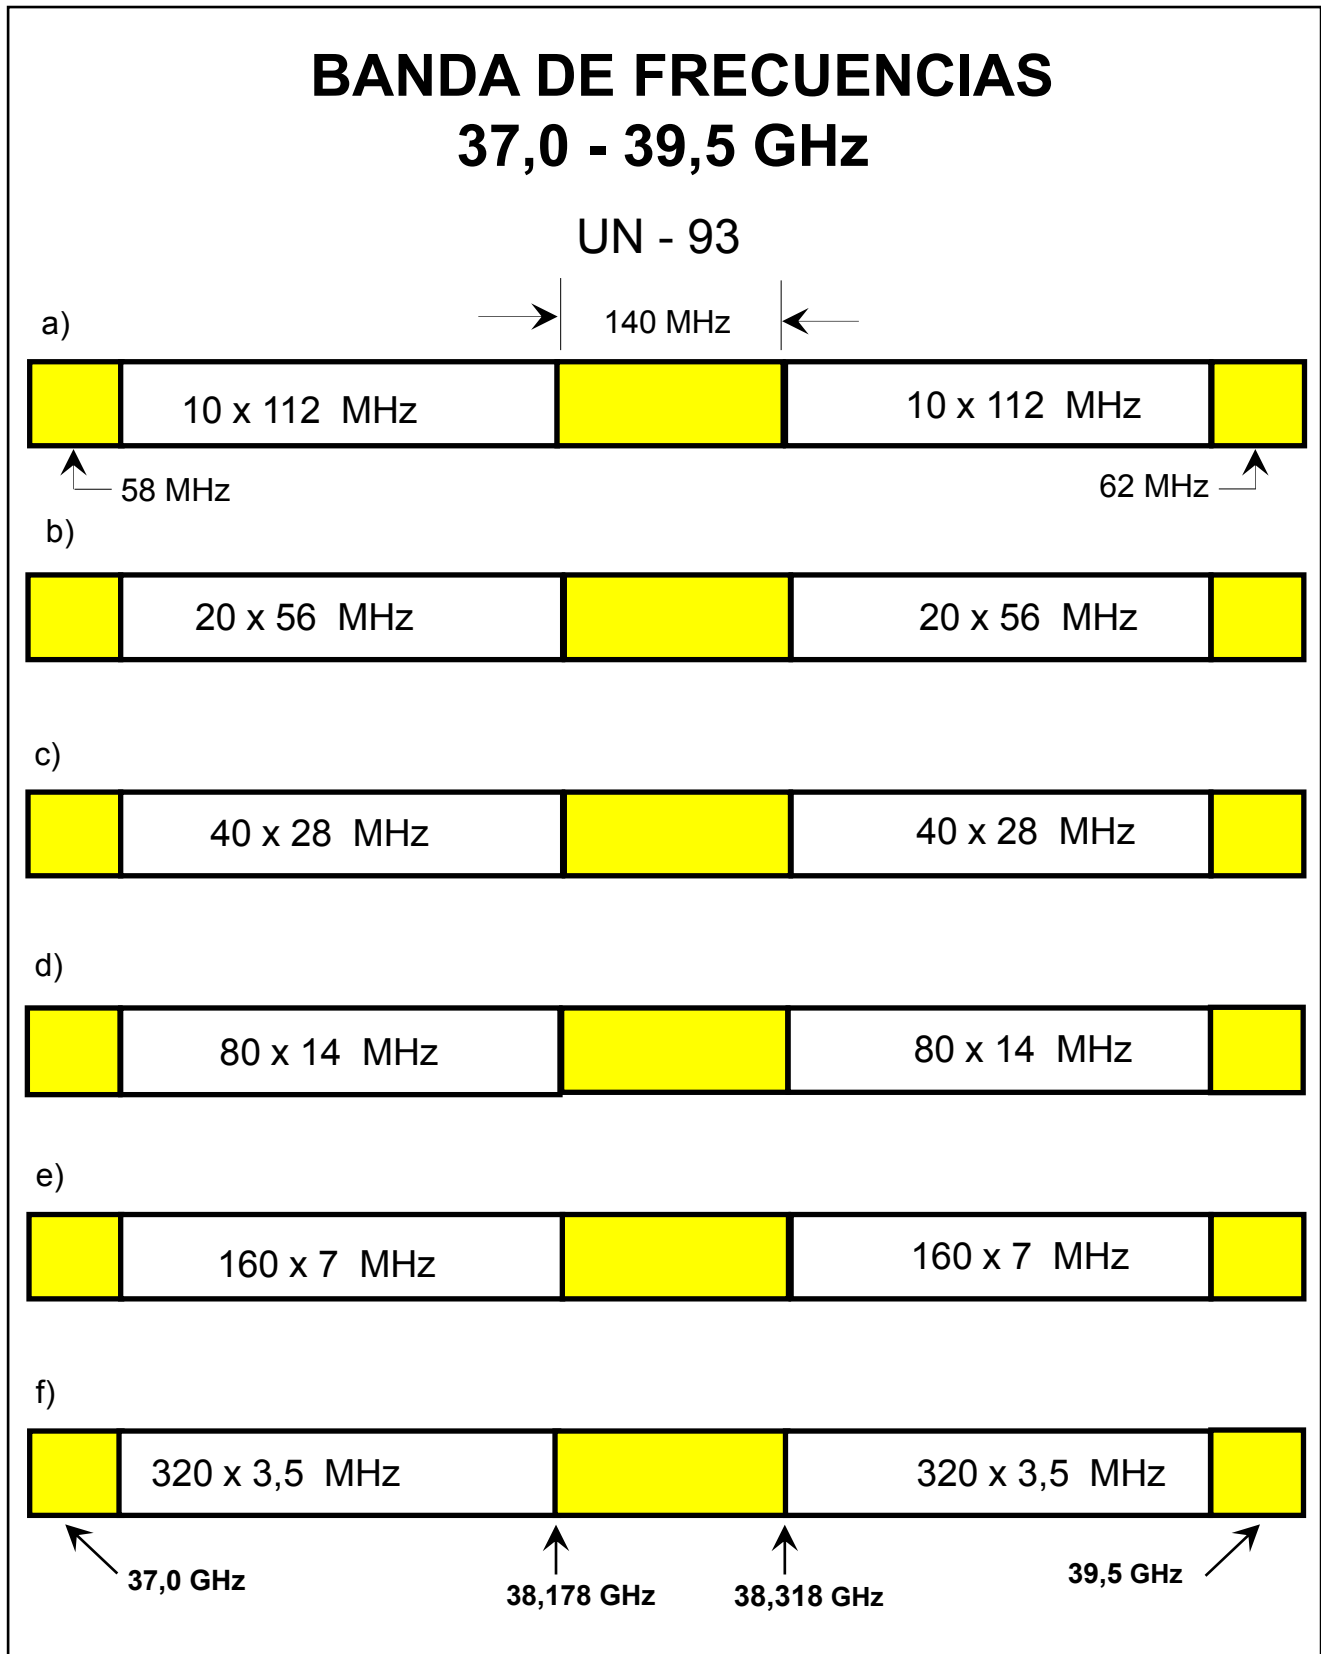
BANDA DE FRECUENCIAS
37,0 - 39,5 GHz

UN - 93

a)

140 MHz

10 x 112 MHz

10 x 112 MHz

58 MHz

62 MHz

b)

20 x 56 MHz

20 x 56 MHz

c)

40 x 28 MHz

40 x 28 MHz

d)

80 x 14 MHz

80 x 14 MHz

e)

160 x 7 MHz

160 x 7 MHz

f)

320 x 3,5 MHz

320 x 3,5 MHz

37,0 GHz

38,178 GHz

38,318 GHz

39,5 GHz